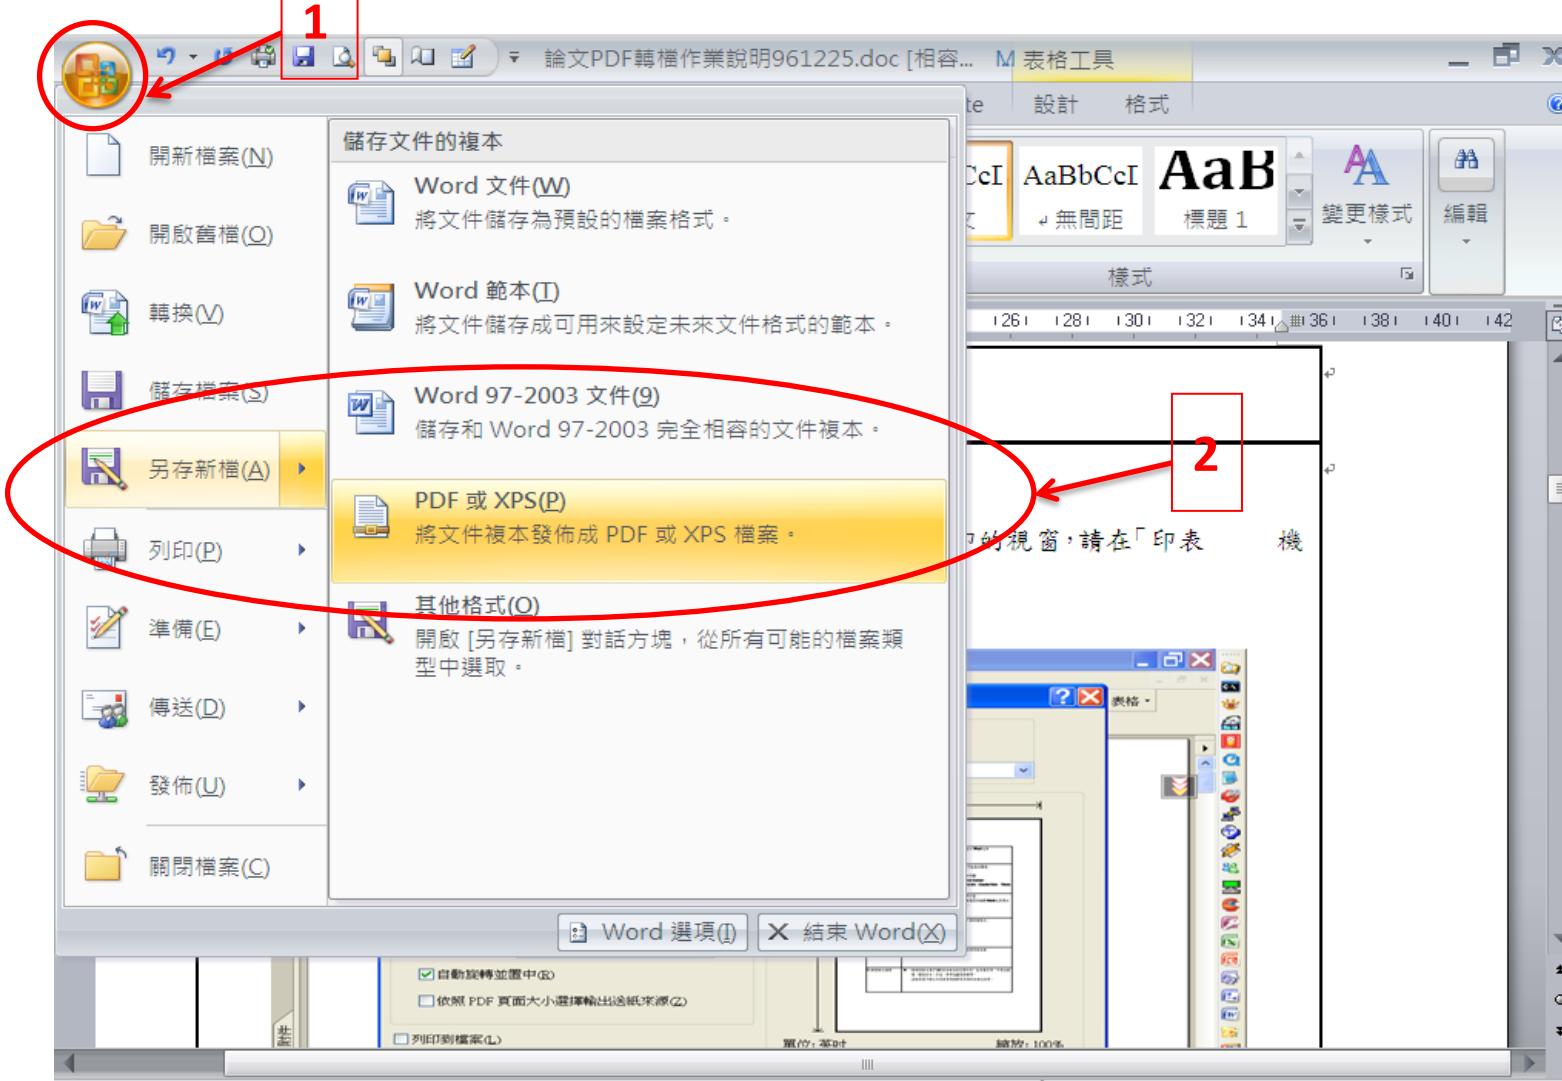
1

論文PDF轉檔作業說明961225.doc [相容... M 表格工具

te 設計 格式

開新檔案(N)

開啟舊檔(O)

轉換(V)

儲存檔案(S)

另存新檔(A)

列印(P)

準備(E)

傳送(D)

發佈(U)

關閉檔案(C)

儲存文件的複本

Word 文件(W)
將文件儲存為預設的檔案格式。

Word 範本(T)
將文件儲存成可用來設定未來文件格式的範本。

Word 97-2003 文件(9)
儲存和 Word 97-2003 完全相容的文件複本。

PDF 或 XPS(P)
將文件複本發佈成 PDF 或 XPS 檔案。

其他格式(O)
開啟 [另存新檔] 對話方塊，從所有可能的檔案類型中選取。

Word 選項(I) 結束 Word(X)

CcI AaBbCcI AaB
↵ 無間距 標題 1
變更樣式 編輯
樣式

26 28 30 32 34 36 38 40 42

2

的視窗，請在「印表 機

表格

自動旋轉並置中(R)
依照 PDF 頁面大小選擇輸出送紙來源(Z)
列印到檔案(L)
單位: 英吋
縮放: 100%